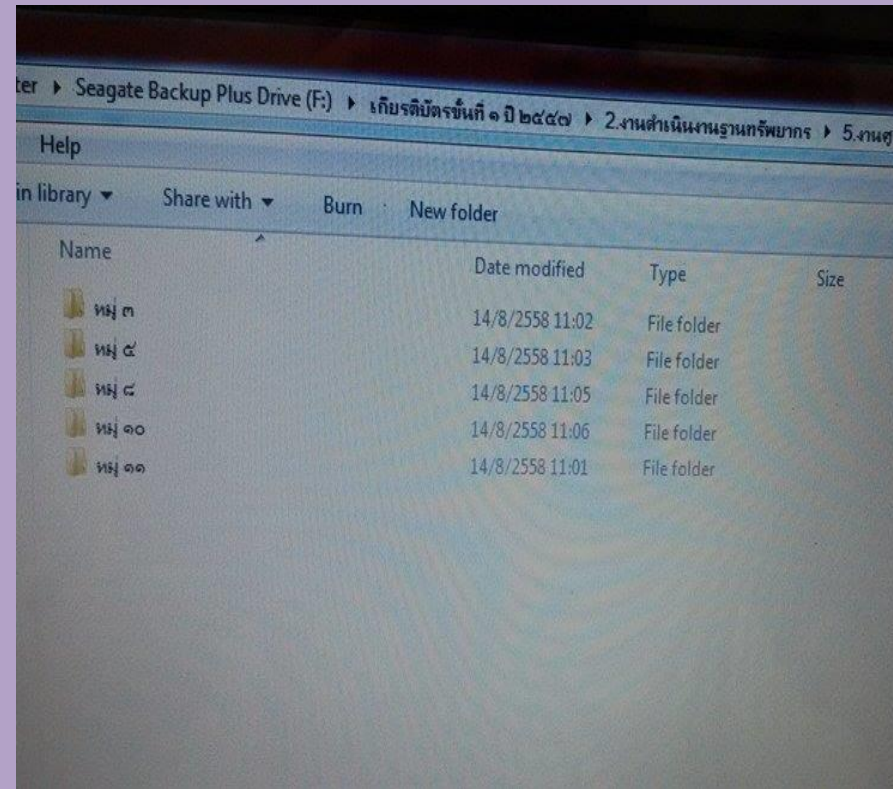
ter ▸ Seagate Backup Plus Drive (F:) ▸ เกียรติบัตรขั้นที่ ๑ ปี ๒๕๕๗ ▸ 2.งานดำเนินงานฐานทรัพยากร ▸ 5.งานศ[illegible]

Help

in library ▾ Share with ▾ Burn New folder

| Name | Date modified | Type | Size |
|---|---|---|---|
| หมู่ ๓ | 14/8/2558 11:02 | File folder | |
| หมู่ ๕ | 14/8/2558 11:03 | File folder | |
| หมู่ ๘ | 14/8/2558 11:05 | File folder | |
| หมู่ ๑๐ | 14/8/2558 11:06 | File folder | |
| หมู่ ๑๑ | 14/8/2558 11:01 | File folder | |